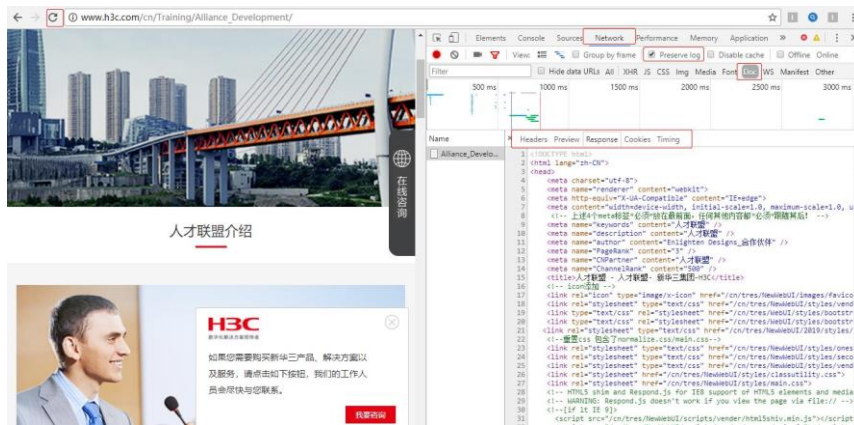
www.h3c.com/cn/Training/Alliance_Development/

Elements Console Sources Network Performance Memory Application »

View: Group by frame Preserve log Disable cache Offline Online

Filter Hide data URLs All XHR JS CSS Img Media Font Doc WS Manifest Other

500 ms 1000 ms 1500 ms 2000 ms 2500 ms 3000 ms

Name
Alliance_Develo...

Headers Preview Response Cookies Timing

1 <!DOCTYPE html>
2 <html lang="zh-CN">
3 <head>
4 <meta charset="utf-8">
5 <meta name="renderer" content="webkit">
6 <meta http-equiv="X-UA-Compatible" content="IE=edge">
7 <meta content="width=device-width, initial-scale=1.0, maximum-scale=1.0, u
8 <!-- 上述4个meta标签*必须*放在最前面，任何其他内容都*必须*跟随其后！ -->
9 <meta name="keywords" content="人才联盟">
10 <meta name="description" content="人才联盟">
11 <meta name="author" content="Enlighten Designs_合作伙伴">
12 <meta name="PageRank" content="3" />
13 <meta name="CNPartner" content="人才联盟">
14 <meta name="ChannelRank" content="500" />
15 <title>人才联盟 - 人才联盟 - 新华三集团-H3C</title>
16 <!-- icon添加 -->
17 <link rel="icon" type="image/x-icon" href="/cn/tres/NewWebUI/images/Favico
18 <link rel="stylesheet" type="text/css" href="/cn/tres/NewWebUI/styles/vend
19 <link type="text/css" rel="stylesheet" href="/cn/tres/NewWebUI/styles/bootstr
20 <link type="text/css" rel="stylesheet" href="/cn/tres/NewWebUI/styles/bootstr
21 <link rel="stylesheet" type="text/css" href="/cn/tres/NewWebUI/2019/styles/
22 <!--重置css 包含了normalize.css/main.css-->
23 <link rel="stylesheet" type="text/css" href="/cn/tres/NewWebUI/styles/ones
24 <link rel="stylesheet" type="text/css" href="/cn/tres/NewWebUI/styles/seco
25 <link rel="stylesheet" type="text/css" href="/cn/tres/NewWebUI/styles/vend
26 <link rel="stylesheet" href="/cn/tres/NewWebUI/styles/classutility.css">
27 <link rel="stylesheet" href="/cn/tres/NewWebUI/styles/main.css">
28 <!-- HTML5 shim and Respond.js for IE8 support of HTML5 elements and media
29 <!-- WARNING: Respond.js doesn't work if you view the page via file:// -->
30 <!--[if lt IE 9]>
31 <script src="/cn/tres/NewWebUI/scripts/vender/html5shiv.min.js"></script

在线咨询

人才联盟介绍

H3C

如果您需要购买新华三产品、解决方案以及服务，请点击如下按钮，我们的工作人员会尽快与您联系。

我要咨询